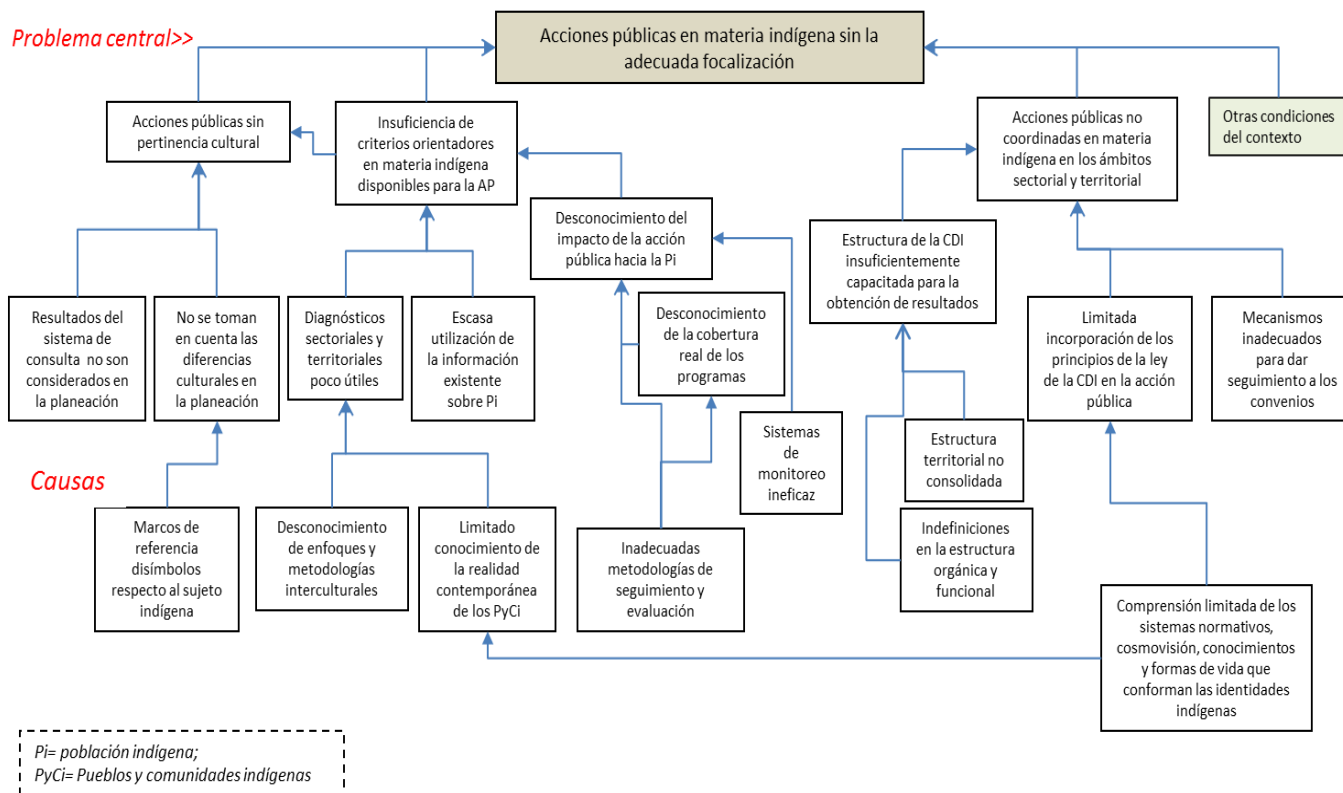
Problema central>>

Acciones públicas en materia indígena sin la adecuada focalización

Acciones públicas sin pertinencia cultural

Insuficiencia de criterios orientadores en materia indígena disponibles para la AP

Acciones públicas no coordinadas en materia indígena en los ámbitos sectorial y territorial

Otras condiciones del contexto

Desconocimiento del impacto de la acción pública hacia la Pi

Estructura de la CDI insuficientemente capacitada para la obtención de resultados

Resultados del sistema de consulta no son considerados en la planeación

No se toman en cuenta las diferencias culturales en la planeación

Diagnósticos sectoriales y territoriales poco útiles

Escasa utilización de la información existente sobre Pi

Desconocimiento de la cobertura real de los programas

Limitada incorporación de los principios de la ley de la CDI en la acción pública

Mecanismos inadecuados para dar seguimiento a los convenios

Sistemas de monitoreo ineficaz

Estructura territorial no consolidada

Causas

Marcos de referencia disímbolos respecto al sujeto indígena

Desconocimiento de enfoques y metodologías interculturales

Limitado conocimiento de la realidad contemporánea de los PyCi

Inadecuadas metodologías de seguimiento y evaluación

Indefiniciones en la estructura orgánica y funcional

Comprensión limitada de los sistemas normativos, cosmovisión, conocimientos y formas de vida que conforman las identidades indígenas

Pi= población indígena;
PyCi= Pueblos y comunidades indígenas